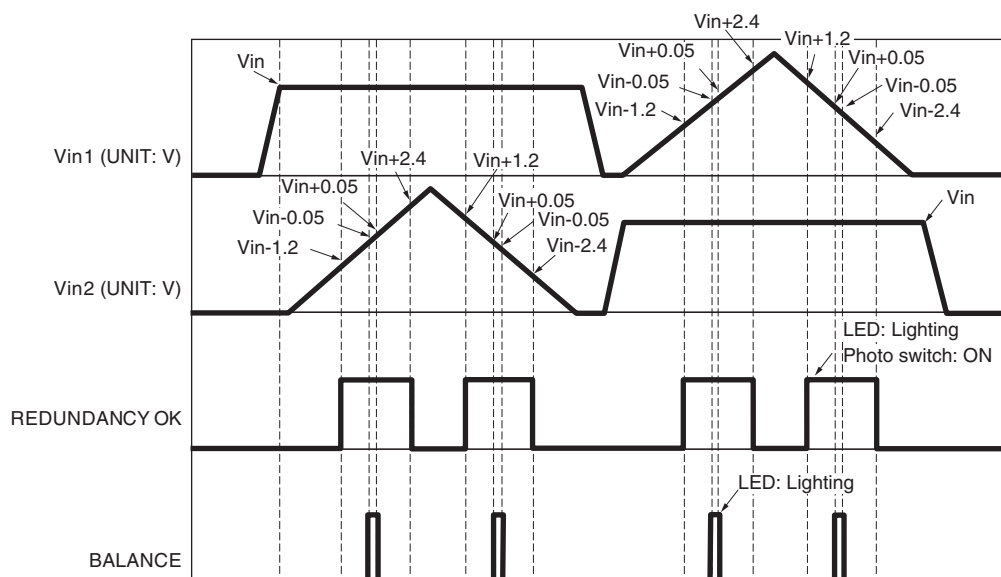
Vin1 (UNIT: V)

Vin

Vin+2.4
Vin+1.2
Vin+0.05
Vin-0.05
Vin-1.2
Vin+0.05
Vin-0.05
Vin-2.4

Vin2 (UNIT: V)

Vin+2.4
Vin+1.2
Vin+0.05
Vin-0.05
Vin-1.2
Vin+0.05
Vin-0.05
Vin-2.4

Vin

REDUNDANCY OK

LED: Lighting
Photo switch: ON

BALANCE

LED: Lighting